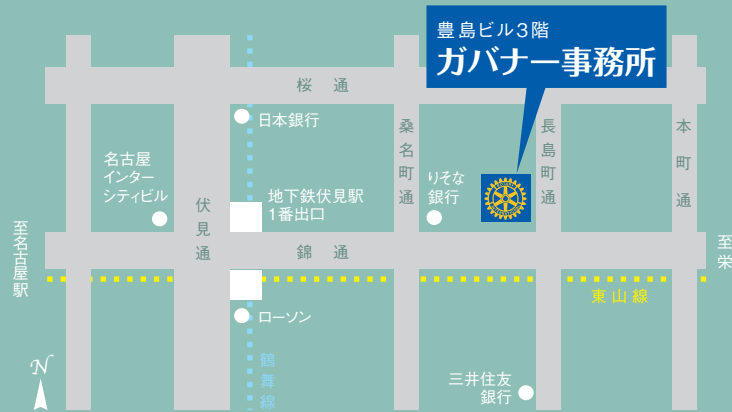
豊島ビル３階
ガバナー事務所

桜通

日本銀行

桑名町通

長島町通

本町通

名古屋インターシティビル

伏見通

地下鉄伏見駅1番出口

りそな銀行

至名古屋駅

錦通

至栄

東山線

ローソン

鶴舞線

三井住友銀行

N